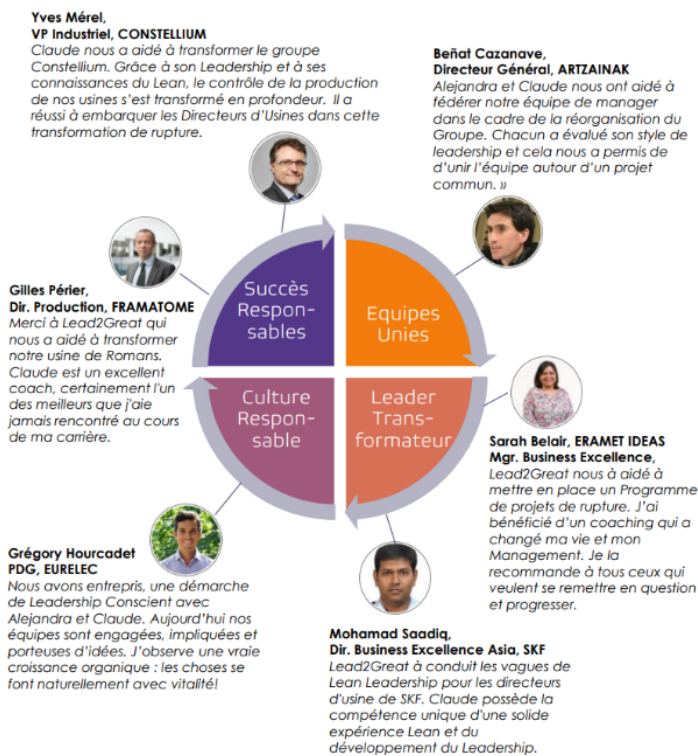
Yves Mérel,
VP Industriel, CONSTELLIUM
Claude nous a aidé à transformer le groupe Constellium. Grâce à son Leadership et à ses connaissances du Lean, le contrôle de la production de nos usines s'est transformé en profondeur. Il a réussi à embarquer les Directeurs d'Usines dans cette transformation de rupture.

Beñat Cazanave,
Directeur Général, ARTZAINAK
Alejandra et Claude nous ont aidé à fédérer notre équipe de manager dans le cadre de la réorganisation du Groupe. Chacun a évalué son style de leadership et cela nous a permis de d'unir l'équipe autour d'un projet commun. »

Gilles Périer,
Dir. Production, FRAMATOME
Merci à Lead2Great qui nous a aidé à transformer notre usine de Romans. Claude est un excellent coach, certainement l'un des meilleurs que j'aie jamais rencontré au cours de ma carrière.

Succès Responsables

Equipes Unies

Culture Responsable

Leader Transformateur

Sarah Belair, ERAMET IDEAS
Mgr. Business Excellence,
Lead2Great nous à aidé à mettre en place un Programme de projets de rupture. J'ai bénéficié d'un coaching qui a changé ma vie et mon Management. Je la recommande à tous ceux qui veulent se remettre en question et progresser.

Grégory Hourcadet
PDG, EURELEC
Nous avons entrepris, une démarche de Leadership Conscient avec Alejandra et Claude. Aujourd'hui nos équipes sont engagées, impliquées et porteuses d'idées. J'observe une vraie croissance organique : les choses se font naturellement avec vitalité!

Mohamad Saadiq,
Dir. Business Excellence Asia, SKF
Lead2Great à conduit les vagues de Lean Leadership pour les directeurs d'usine de SKF. Claude possède la compétence unique d'une solide expérience Lean et du développement du Leadership.